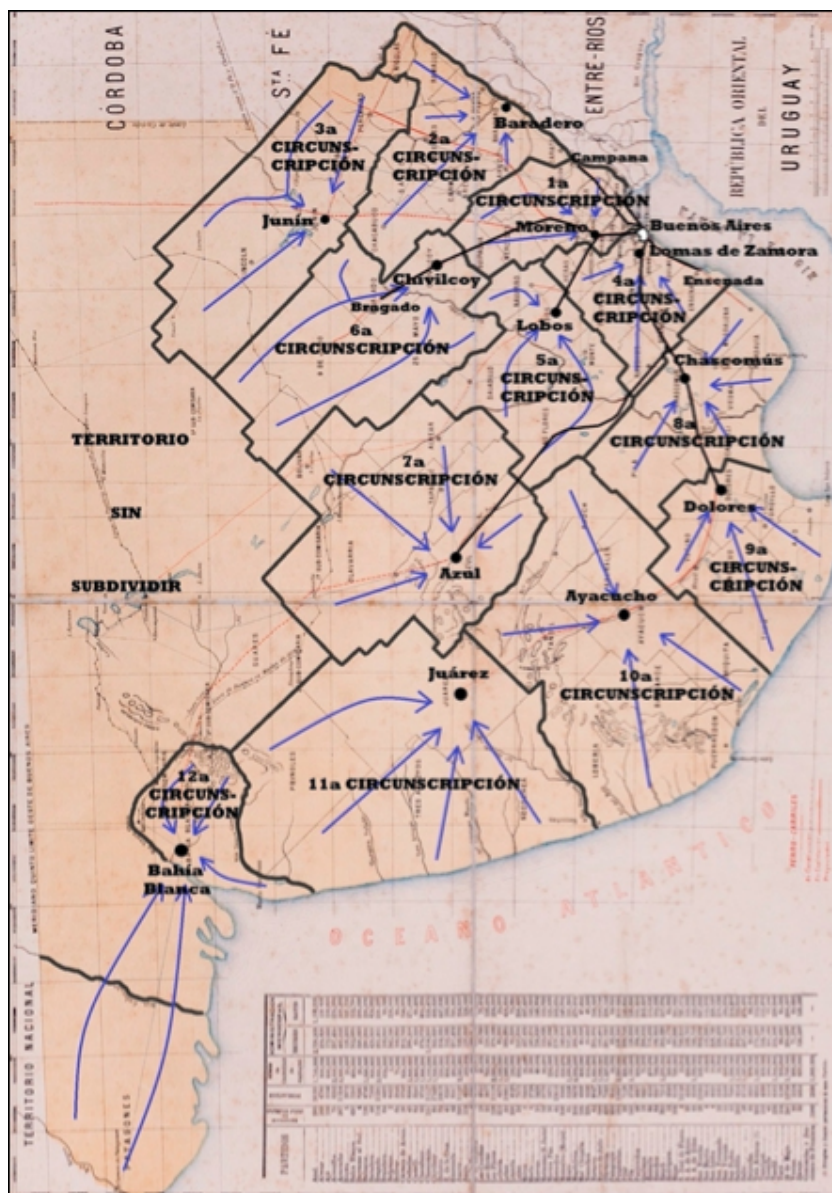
CÓRDOBA

Sta FÉ

ENTRE-RIOS

REPÚBLICA ORIENTAL DEL URUGUAY

3a CIRCUNS-CRIPCIÓN

2a CIRCUNS-CRIPCIÓN

Baradero

Campana

1a CIRCUNSCRIPCIÓN

Junín

Moreno

Buenos Aires

Lomas de Zamora

Chivilcoy

Ensenada

Bragado

4a CIRCUNS-CRIPCIÓN

6a CIRCUNSCRIPCIÓN

Lobos

5a CIRCUNS-CRIPCIÓN

Chascomús

8a CIRCUNSCRIPCIÓN

TERRITORIO

SIN

SUBDIVIDIR

7a CIRCUNSCRIPCIÓN

Dolores

9a CIRCUNS-CRIPCIÓN

Azul

Ayacucho

10a CIRCUNSCRIPCIÓN

Juárez

11a CIRCUNSCRIPCIÓN

12a CIRCUNS-CRIPCIÓN

Bahía Blanca

OCEANO ATLANTICO

TERRITORIO NACIONAL

PARTIDOS